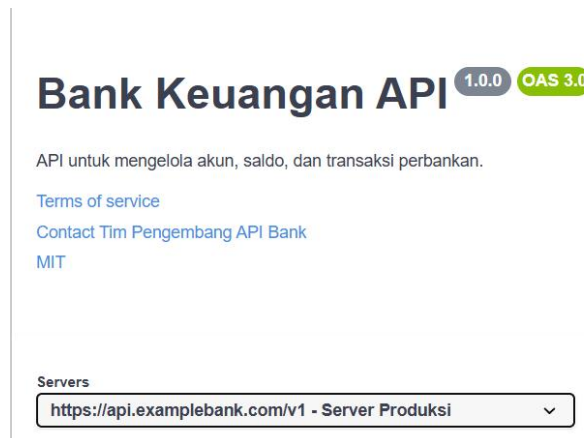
Bank Keuangan API 1.0.0 OAS 3.0

API untuk mengelola akun, saldo, dan transaksi perbankan.

Terms of service

Contact Tim Pengembang API Bank

MIT

Servers

https://api.examplebank.com/v1 - Server Produksi